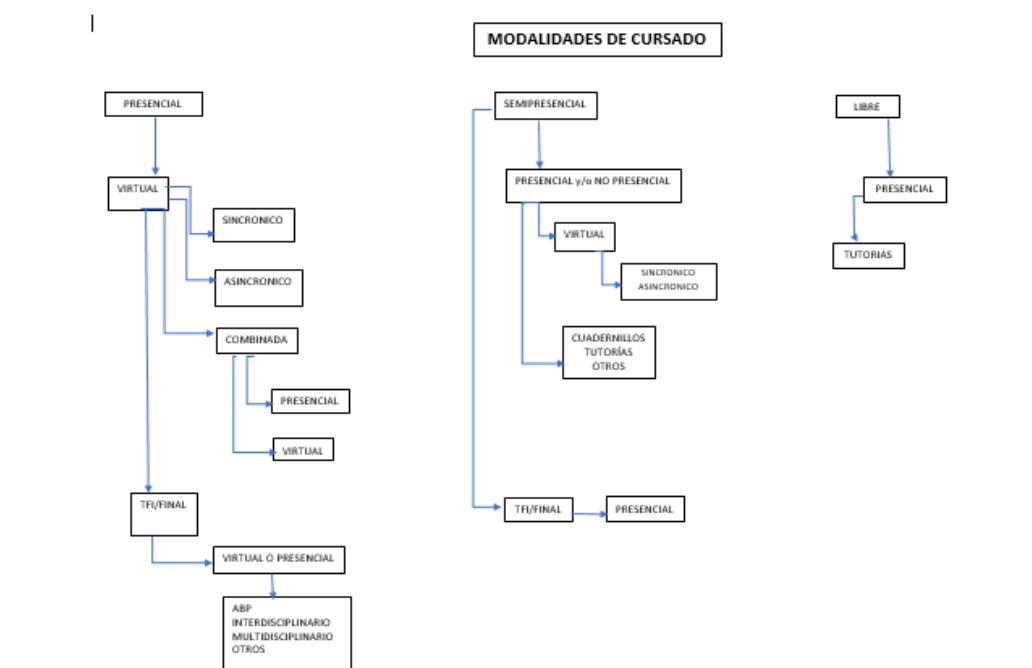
MODALIDADES DE CURSADO

PRESENCIAL

VIRTUAL

SINCRONICO

ASINCRONICO

COMBINADA

PRESENCIAL

VIRTUAL

TFI/FINAL

VIRTUAL O PRESENCIAL

ABP
INTERDISCIPLINARIO
MULTIDISCIPLINARIO
OTROS

SEMIPRESENCIAL

PRESENCIAL y/o NO PRESENCIAL

VIRTUAL

SINCRONICO
ASINCRONICO

CUADERNILLOS
TUTORÍAS
OTROS

TFI/FINAL

PRESENCIAL

LIBRE

PRESENCIAL

TUTORIAS